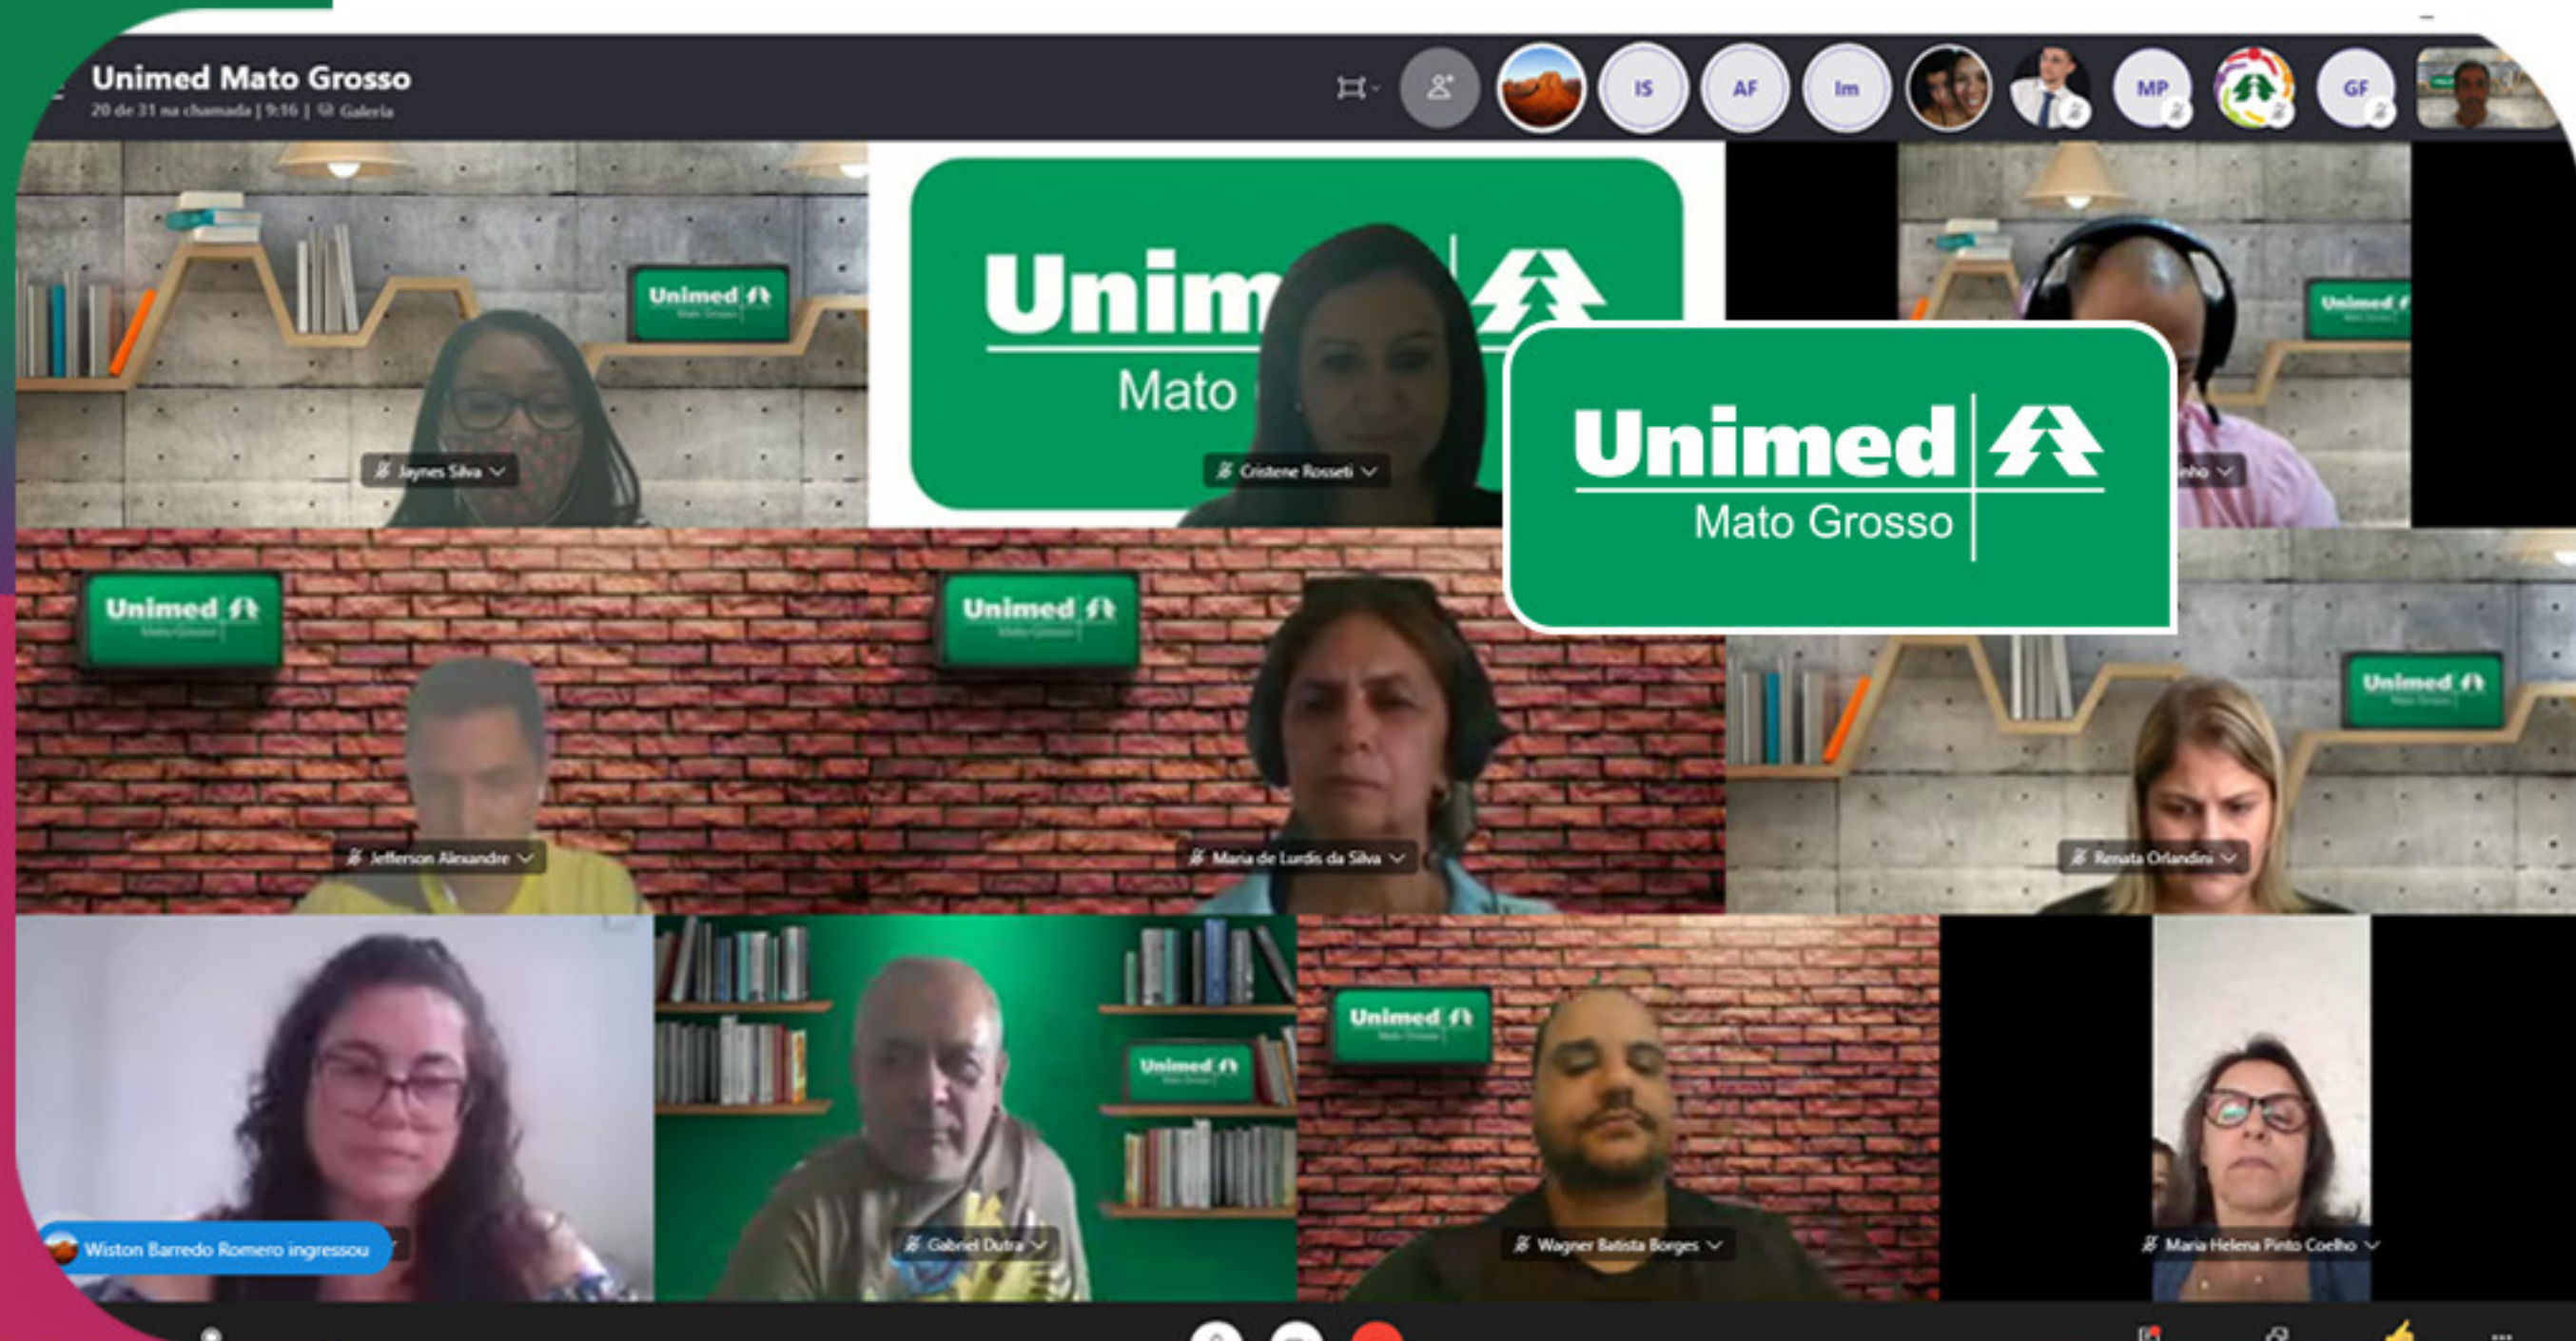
Unimed Mato Grosso
20 de 31 na chamada | 9:16 | Galeria

IS
AF
Im
MP
GF

Unimed Mato Grosso

Unimed Mato Grosso

Jaynes Silva
Cristene Rosseti
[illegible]nho
Jefferson Alexandre
Maria de Lurdis da Silva
Renata Orlandini
Wiston Barredo Romero ingressou
Gabriel Dutra
Wagner Batista Borges
Maria Helena Pinto Coelho

Unimed
Unimed
Unimed
Unimed
Unimed
Unimed
Unimed